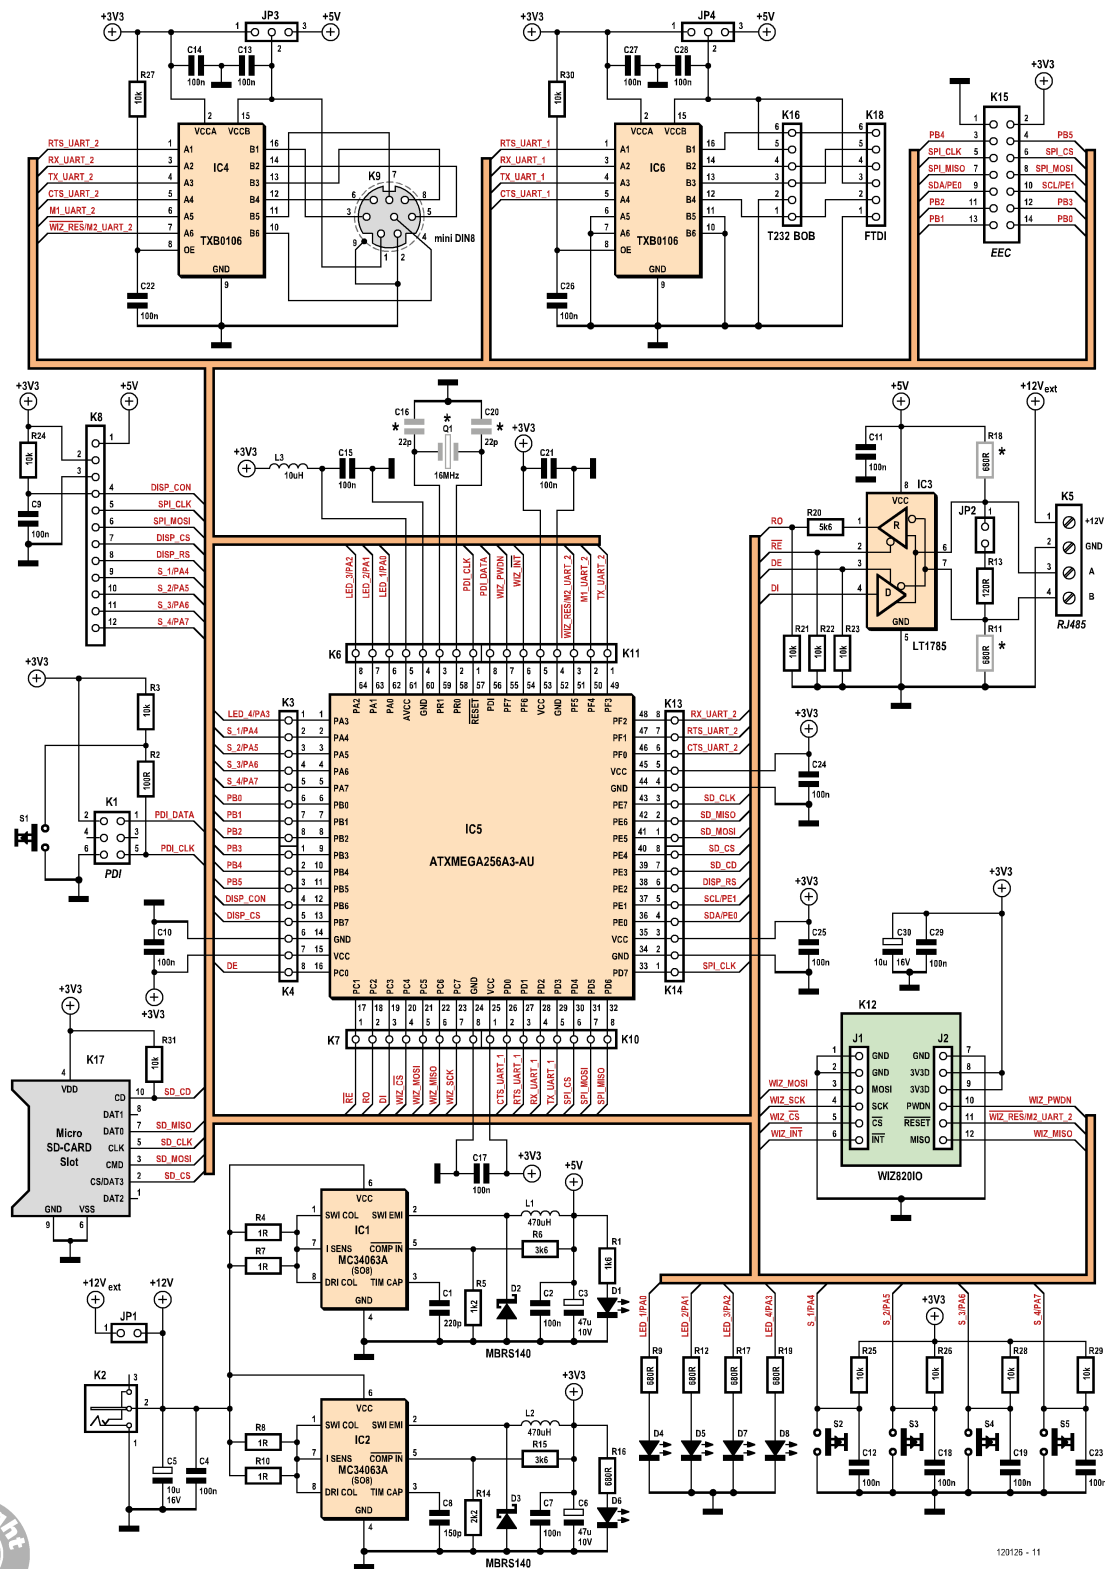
+3V3 JP3 +5V 1 2 3 C14 100n C13 100n R27 10k 2 15 VCCA VCCB RTS_UART_2 1 A1 IC4 B1 16 RX_UART_2 3 A2 B2 14 TX_UART_2 4 A3 B3 13 CTS_UART_2 5 A4 B4 12 M1_UART_2 6 A5 B5 11 WIZ_RES/M2_UART_2 7 A6 B6 10 8 OE TXB0106 GND 9 C22 100n K9 7 6 8 3 5 9 4 1 2 mini DIN8

+3V3 JP4 +5V 1 2 3 C27 100n C28 100n R30 10k 2 15 VCCA VCCB RTS_UART_1 1 A1 IC6 B1 16 RX_UART_1 3 A2 B2 14 TX_UART_1 4 A3 B3 13 CTS_UART_1 5 A4 B4 12 6 A5 B5 11 7 A6 B6 10 8 OE TXB0106 GND 9 C26 100n K16 6 5 4 3 2 1 T232 BOB K18 6 5 4 3 2 1 FTDI

+3V3 K15 1 2 PB4 3 4 PB5 SPI_CLK 5 6 SPI_CS SPI_MISO 7 8 SPI_MOSI SDA/PE0 9 10 SCL/PE1 PB2 11 12 PB3 PB1 13 14 PB0 EEC

+3V3 +5V R24 10k C9 100n K8 1 2 3 4 DISP_CON 5 SPI_CLK 6 SPI_MOSI 7 DISP_CS 8 DISP_RS 9 S_1/PA4 10 S_2/PA5 11 S_3/PA6 12 S_4/PA7

C16 22p * Q1 16MHz * C20 22p +3V3 L3 10uH C15 100n +3V3 C21 100n

+5V C11 100n R18 680R * +12V$_{ext}$ IC3 8 VCC RO R20 5k6 1 R RE 2 6 DE 3 7 DI 4 D GND 5 LT1785 JP2 1 2 R13 120R R21 10k R22 10k R23 10k R11 680R * K5 1 +12V 2 GND 3 A 4 B RJ485

LED_3/PA2 LED_2/PA1 LED_1/PA0 PDI_CLK PDI_DATA WIZ_PWDN WIZ_INT WIZ_RES/M2_UART_2 M1_UART_2 TX_UART_2
K6 K11 8 7 6 5 4 3 2 1 8 7 6 5 4 3 2 1 64 63 62 61 60 59 58 57 56 55 54 53 52 51 50 49
PA2 PA1 PA0 AVCC GND PR1 PR0 RESET PDI PF7 PF6 VCC GND PF5 PF4 PF3

+3V3 R3 10k R2 100R K1 2 1 PDI_DATA 4 3 S1 6 5 PDI_CLK PDI
K3 LED_4/PA3 1 1 PA3 S_1/PA4 2 2 PA4 S_2/PA5 3 3 PA5 S_3/PA6 4 4 PA6 S_4/PA7 5 5 PA7 PB0 6 6 PB0 PB1 7 7 PB1 PB2 8 1 PB2 PB3 9 2 PB3 PB4 10 3 PB4 PB5 11 4 PB5 DISP_CON 12 5 PB6 DISP_CS 13 6 PB7 C10 100n 14 7 GND +3V3 15 8 VCC DE 16 PC0 K4

IC5 ATXMEGA256A3-AU
K13 PF2 48 8 RX_UART_2 PF1 47 7 RTS_UART_2 PF0 46 6 CTS_UART_2 VCC 45 5 +3V3 GND 44 4 C24 100n PE7 43 3 SD_CLK PE6 42 2 SD_MISO PE5 41 1 SD_MOSI PE4 40 8 SD_CS PE3 39 7 SD_CD PE2 38 6 DISP_RS PE1 37 5 SCL/PE1 PE0 36 4 SDA/PE0 VCC 35 3 +3V3 C25 100n GND 34 2 PD7 33 1 SPI_CLK K14

PC1 PC2 PC3 PC4 PC5 PC6 PC7 GND VCC PD0 PD1 PD2 PD3 PD4 PD5 PD6
17 18 19 20 21 22 23 24 25 26 27 28 29 30 31 32 1 2 3 4 5 6 7 8 1 2 3 4 5 6 7 8
K7 K10 RE RO DI WIZ_CS WIZ_MOSI WIZ_MISO WIZ_SCK CTS_UART_1 RTS_UART_1 RX_UART_1 TX_UART_1 SPI_CS SPI_MOSI SPI_MISO

+3V3 C30 10u 16V C29 100n K12 J1 J2 1 GND GND 7 2 GND GND 8 WIZ_MOSI 3 MOSI 3V3D 9 WIZ_SCK 4 SCK 3V3D 10 WIZ_PWDN WIZ_CS 5 CS PWDN 11 WIZ_RES/M2_UART_2 WIZ_INT 6 INT RESET 12 WIZ_MISO MISO WIZ820IO

+3V3 R31 10k K17 4 VDD CD 10 SD_CD DAT1 8 Micro SD-CARD Slot DAT0 7 SD_MISO CLK 5 SD_CLK CMD 3 SD_MOSI CS/DAT3 2 SD_CS DAT2 1 GND VSS 9 6

C17 100n +3V3 +5V 6 VCC R4 1R SWI COL SWI EMI 2 L1 470uH R7 1R 7 IC1 R6 3k6 8 I SENS COMP IN 5 R1 1k6 MC34063A (SO8) DRI COL TIM CAP 3 GND 4 C1 220p R5 1k2 D2 C2 100n C3 47u 10V D1 MBRS140

+12V ext +12V JP1 1 2 K2 3 2 1 C5 10u 16V C4 100n +3V3 6 VCC R8 1R SWI COL SWI EMI 2 L2 470uH IC2 R15 R10 1R 7 I SENS COMP IN 5 3k6 R16 680R MC34063A (SO8) 8 DRI COL TIM CAP 3 GND 4 C8 150p R14 2k2 D3 C7 100n C6 47u 10V D6 MBRS140

LED_1/PA0 LED_2/PA1 LED_3/PA2 LED_4/PA3 R9 680R R12 680R R17 680R R19 680R D4 D5 D7 D8
S_1/PA4 S_2/PA5 +3V3 S_3/PA6 S_4/PA7 R25 10k R26 10k R28 10k R29 10k S2 C12 100n S3 C18 100n S4 C19 100n S5 C23 100n

120126 - 11